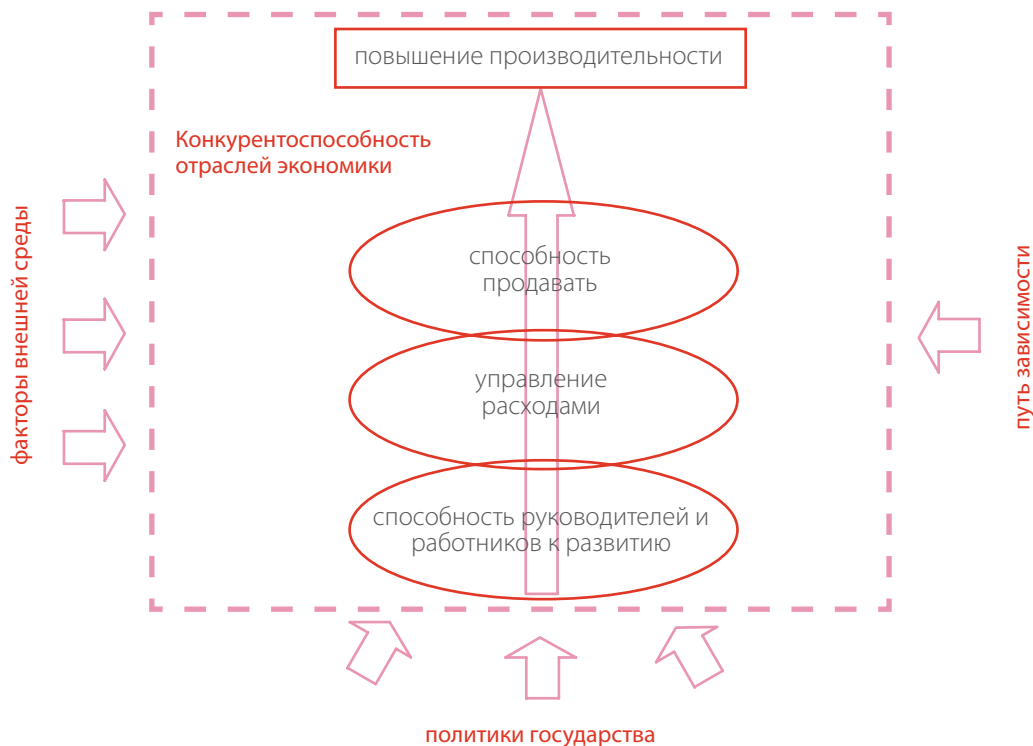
повышение производительности

Конкурентоспособность отраслей экономики

факторы внешней среды

способность продавать

управление расходами

способность руководителей и работников к развитию

путь зависимости

политики государства